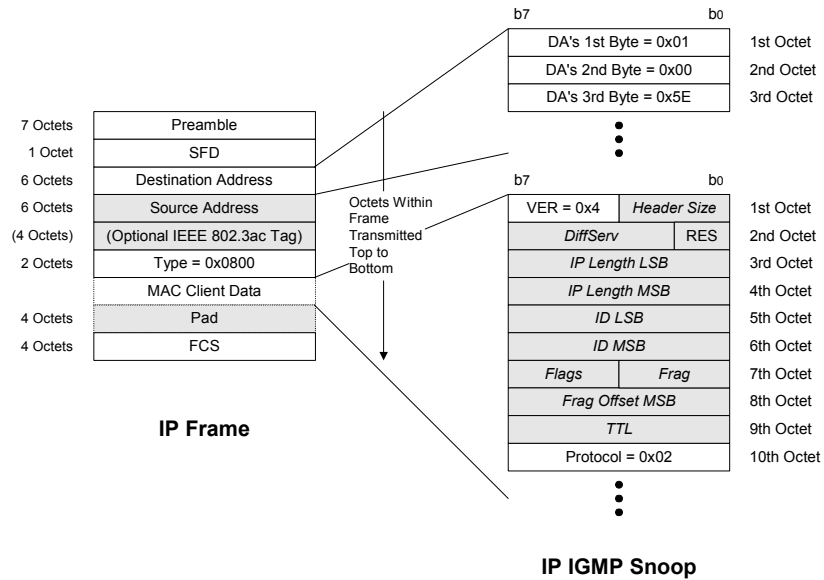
| | |
|---|---|
| 7 Octets | Preamble |
| 1 Octet | SFD |
| 6 Octets | Destination Address |
| 6 Octets | Source Address |
| (4 Octets) | (Optional IEEE 802.3ac Tag) |
| 2 Octets | Type = 0x0800 |
| | MAC Client Data |
| 4 Octets | Pad |
| 4 Octets | FCS |

IP Frame

Octets Within Frame Transmitted Top to Bottom

b7 b0

| | |
|---|---|
| DA's 1st Byte = 0x01 | 1st Octet |
| DA's 2nd Byte = 0x00 | 2nd Octet |
| DA's 3rd Byte = 0x5E | 3rd Octet |

b7 b0

| | | |
|---|---|---|
| VER = 0x4 | Header Size | 1st Octet |
| DiffServ | RES | 2nd Octet |
| IP Length LSB | | 3rd Octet |
| IP Length MSB | | 4th Octet |
| ID LSB | | 5th Octet |
| ID MSB | | 6th Octet |
| Flags | Frag | 7th Octet |
| Frag Offset MSB | | 8th Octet |
| TTL | | 9th Octet |
| Protocol = 0x02 | | 10th Octet |

IP IGMP Snoop